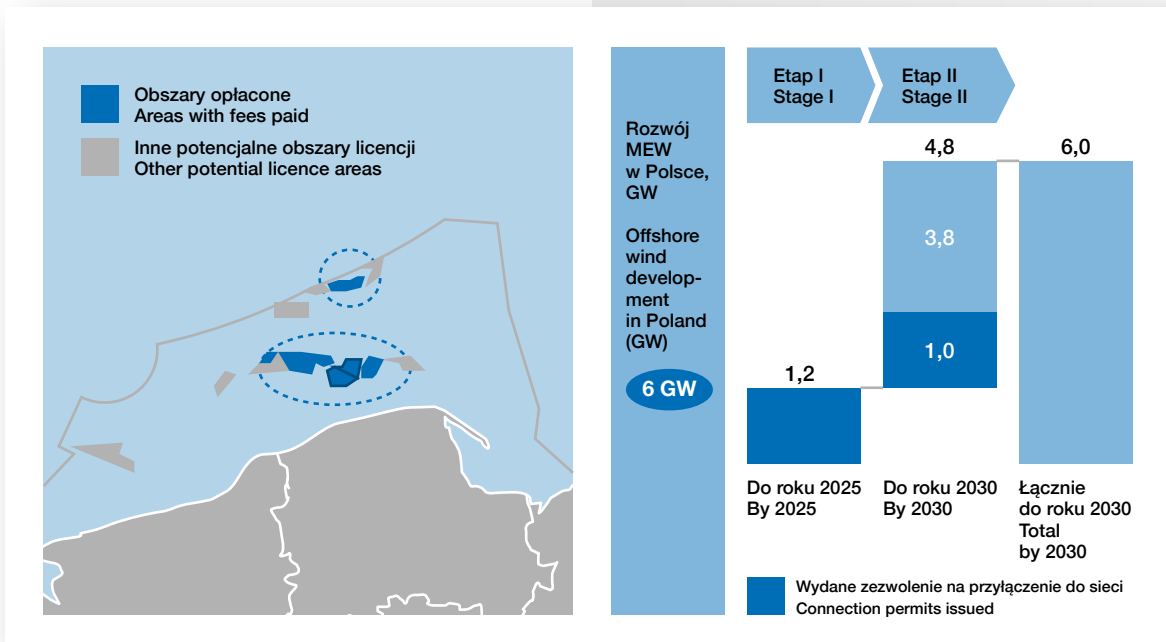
Obszary opłacone
Areas with fees paid

Inne potencjalne obszary licencji
Other potential licence areas

Rozwój MEW w Polsce, GW

Offshore wind development in Poland (GW)

6 GW

Etap I
Stage I

Etap II
Stage II

1,2

4,8

3,8

1,0

6,0

Do roku 2025
By 2025

Do roku 2030
By 2030

Łącznie do roku 2030
Total by 2030

Wydane zezwolenie na przyłączenie do sieci
Connection permits issued